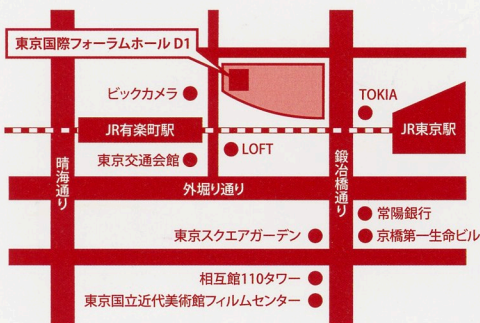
東京国際フォーラムホール D1

ビックカメラ

TOKIA

JR有楽町駅

JR東京駅

晴海通り

東京交通会館

LOFT

鍛冶橋通り

外堀り通り

常陽銀行

東京スクエアガーデン

京橋第一生命ビル

相互館110タワー

東京国立近代美術館フィルムセンター